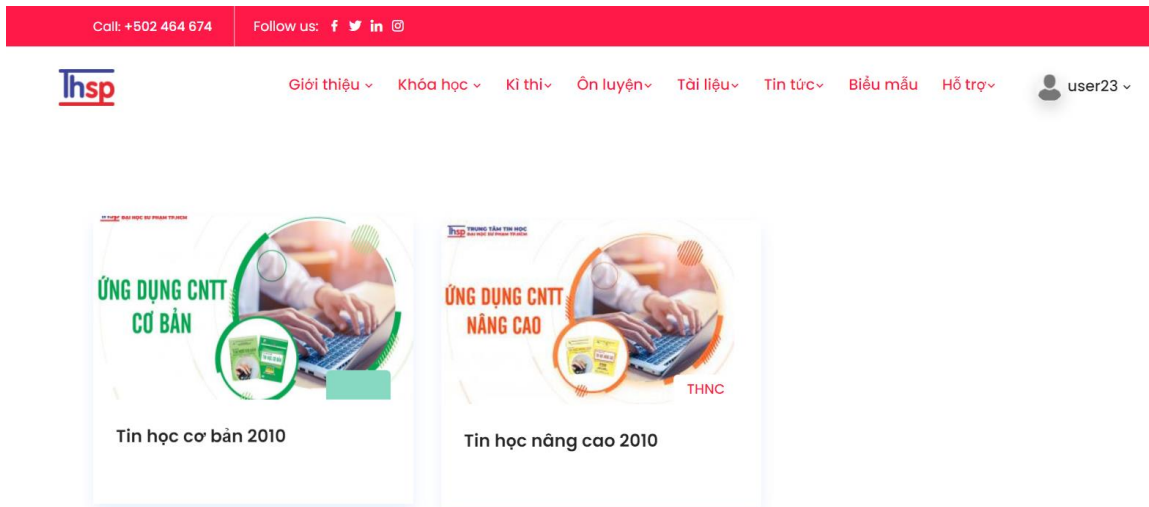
Call: +502 464 674 | Follow us:

Thsp

Giới thiệu Khóa học Kì thi Ôn luyện Tài liệu Tin tức Biểu mẫu Hỗ trợ user23

ĐẠI HỌC SƯ PHẠM TP.HCM

ỨNG DỤNG CNTT CƠ BẢN

Tin học cơ bản 2010

TRUNG TÂM TIN HỌC ĐẠI HỌC SƯ PHẠM TP.HCM

ỨNG DỤNG CNTT NÂNG CAO

THNC

Tin học nâng cao 2010